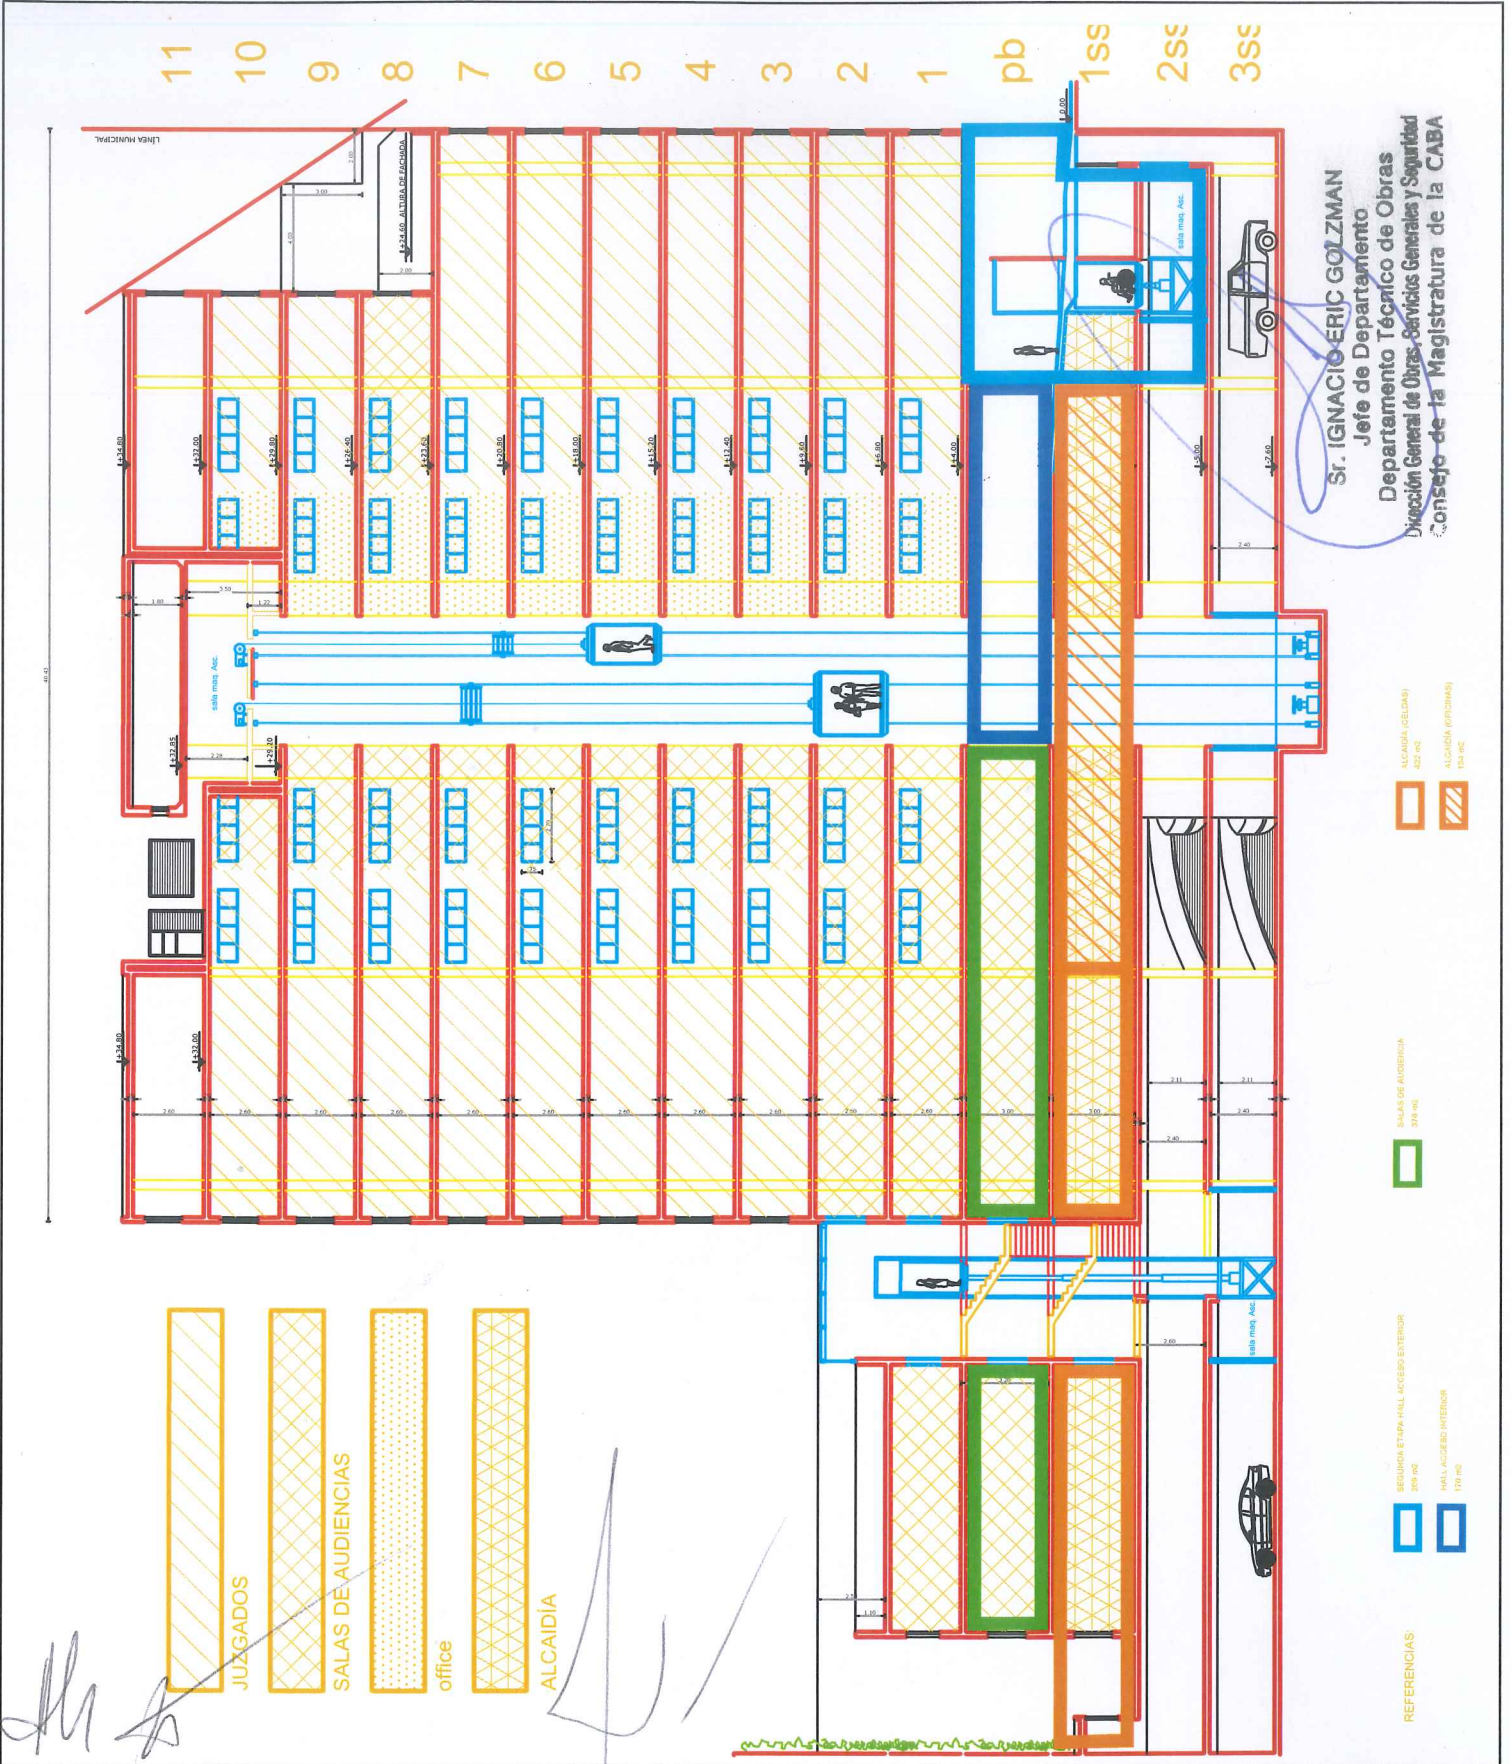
11
10
9
8
7
6
5
4
3
2
1
pb
1ss
2ss
3ss

LÍNEA MUNICIPAL
+24.60 ALTURA DE FACHADA
+34.80
+32.00
+29.80
+26.40
+23.60
+20.80
+18.00
+15.20
+12.40
+9.60
+6.80
+4.00
±0.00
-3.00
-7.60
+32.85
+29.20
sala maq. Asc.
+34.80
+32.00

Sr. IGNACIO ERIC GOLZMAN
Jefe de Departamento
Departamento Técnico de Obras
Dirección General de Obras, Servicios Generales y Seguridad
Consejo de la Magistratura de la CABA

ALCAIDÍA (CELDAS) 422 m2
ALCAIDÍA (OFICINAS) 154 m2
SALAS DE AUDIENCIA 374 m2
SEGUNDA ETAPA HALL ACCESO EXTERIOR 209 m2
HALL ACCESO INTERIOR 170 m2
REFERENCIAS

JUZGADOS
SALAS DE AUDIENCIAS
office
ALCAIDÍA